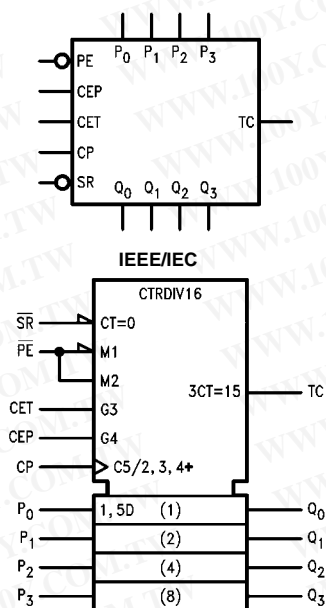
$P_0$ $P_1$ $P_2$ $P_3$

PE
CEP
CET
CP
SR

TC

$Q_0$ $Q_1$ $Q_2$ $Q_3$

IEEE/IEC

CTRDIV16

$\overline{SR}$ CT=0
$\overline{PE}$ M1
M2
3CT=15 TC
CET G3
CEP G4
CP C5/2, 3, 4+

$P_0$ 1, 5D (1) $Q_0$
$P_1$ (2) $Q_1$
$P_2$ (4) $Q_2$
$P_3$ (8) $Q_3$

WWW.100Y.COM.TW